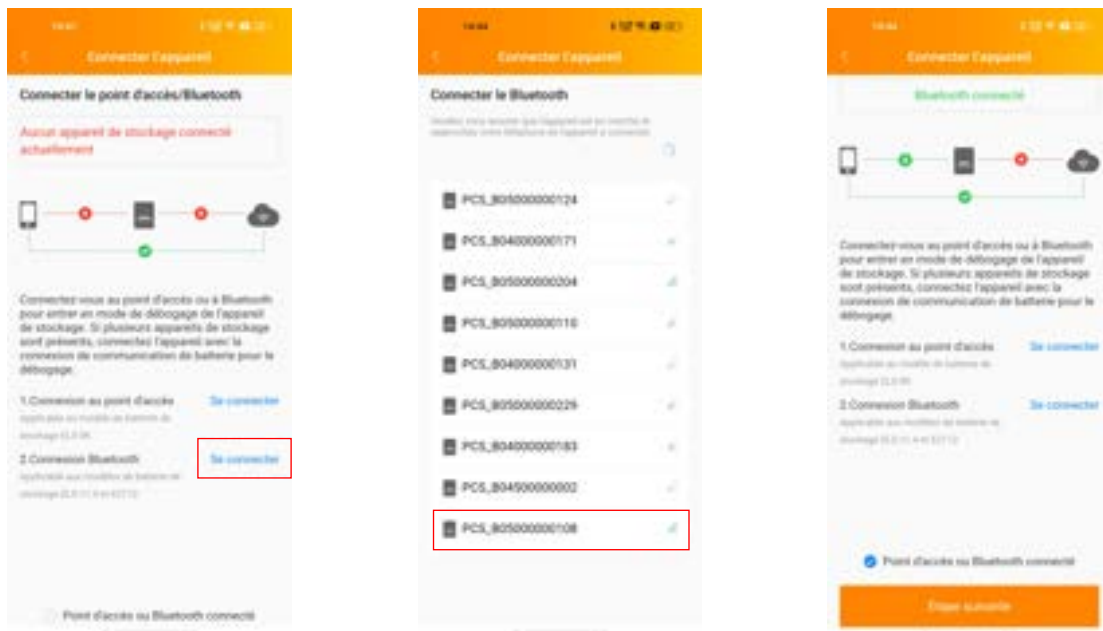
Connecter l'appareil

Connecter le point d'accès/Bluetooth

Aucun appareil de stockage connecté actuellement

Connectez-vous au point d'accès ou à Bluetooth pour entrer en mode de débogage de l'appareil de stockage. Si plusieurs appareils de stockage sont présents, connectez l'appareil avec la connexion de communication de batterie pour le débogage.

1.Connexion au point d'accès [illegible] Se connecter

2.Connexion Bluetooth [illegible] Se connecter

Point d'accès ou Bluetooth connecté

Connecter l'appareil

Connecter le Bluetooth

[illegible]

PCS_B050000000124
PCS_B040000000171
PCS_B050000000204
PCS_B050000000110
PCS_B040000000131
PCS_B050000000229
PCS_B040000000183
PCS_B045000000002
PCS_B050000000108

Connecter l'appareil

Bluetooth connecté

Connectez-vous au point d'accès ou à Bluetooth pour entrer en mode de débogage de l'appareil de stockage. Si plusieurs appareils de stockage sont présents, connectez l'appareil avec la connexion de communication de batterie pour le débogage.

1.Connexion au point d'accès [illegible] Se connecter

2.Connexion Bluetooth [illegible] Se connecter

Point d'accès ou Bluetooth connecté

Étape suivante